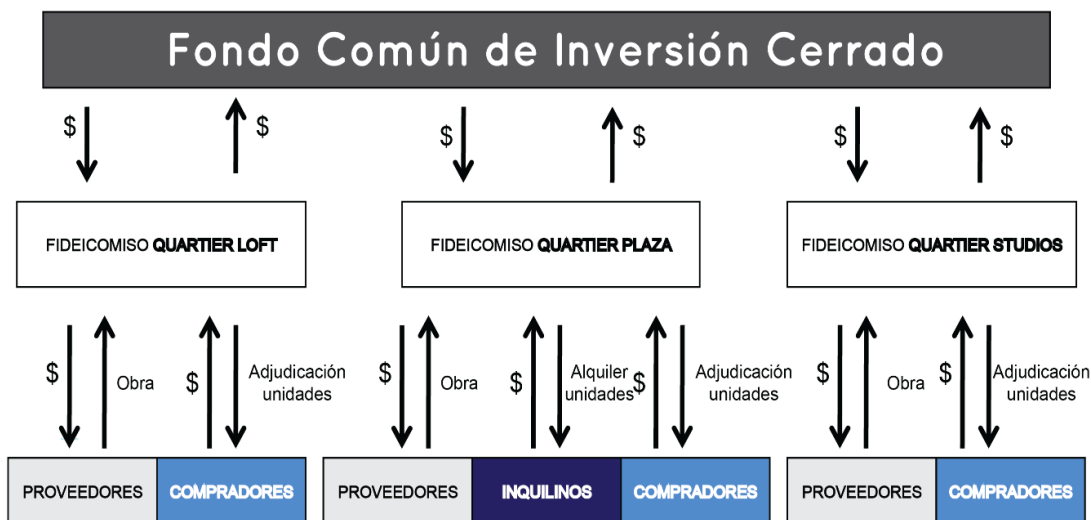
Fondo Común de Inversión Cerrado

$ $ $ $ $ $

FIDEICOMISO **QUARTIER LOFT**

FIDEICOMISO **QUARTIER PLAZA**

FIDEICOMISO **QUARTIER STUDIOS**

$ Obra $ Adjudicación unidades

$ Obra $ Alquiler unidades $ Adjudicación unidades

$ Obra $ Adjudicación unidades

PROVEEDORES COMPRADORES

PROVEEDORES INQUILINOS COMPRADORES

PROVEEDORES COMPRADORES